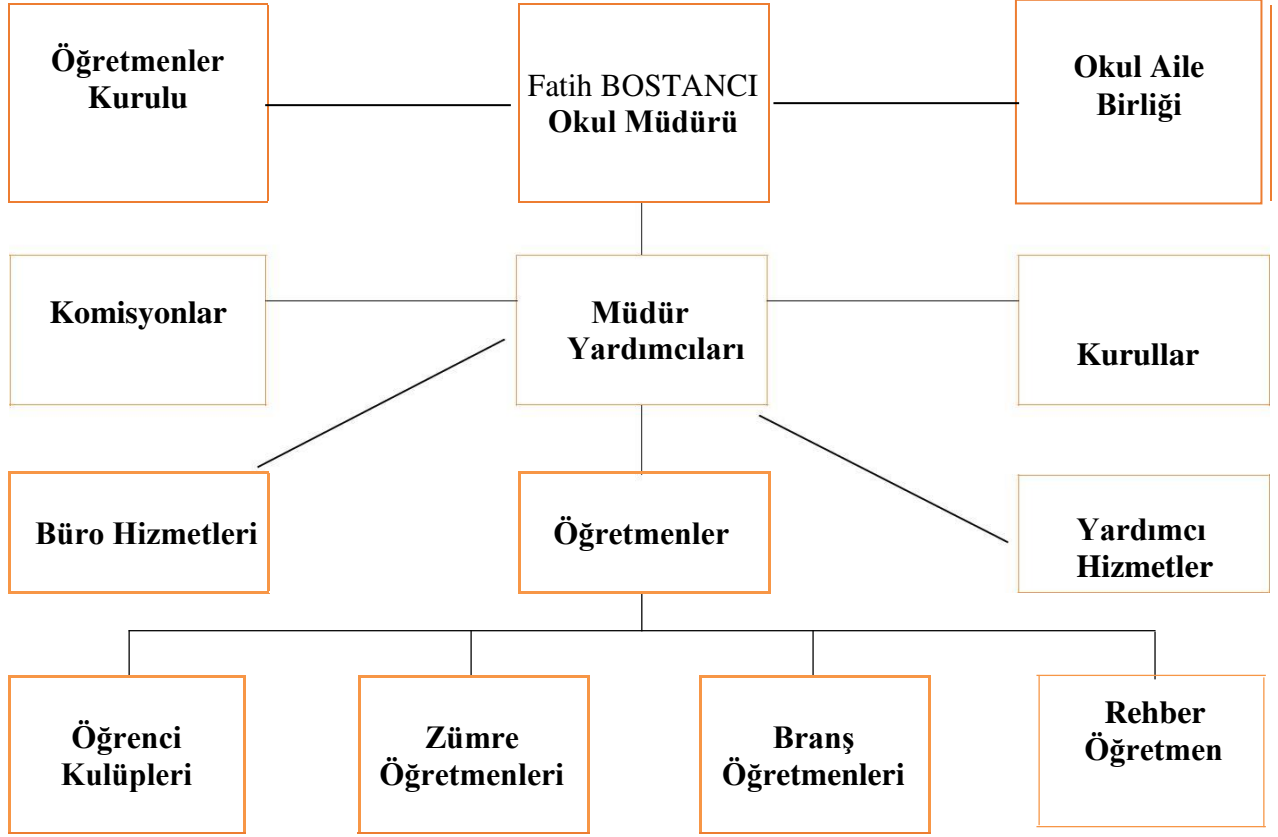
Öğretmenler Kurulu

Fatih BOSTANCI
Okul Müdürü

Okul Aile Birliği

Komisyonlar

Müdür Yardımcıları

Kurullar

Büro Hizmetleri

Öğretmenler

Yardımcı Hizmetler

Öğrenci Kulüpleri

Zümre Öğretmenleri

Branş Öğretmenleri

Rehber Öğretmen